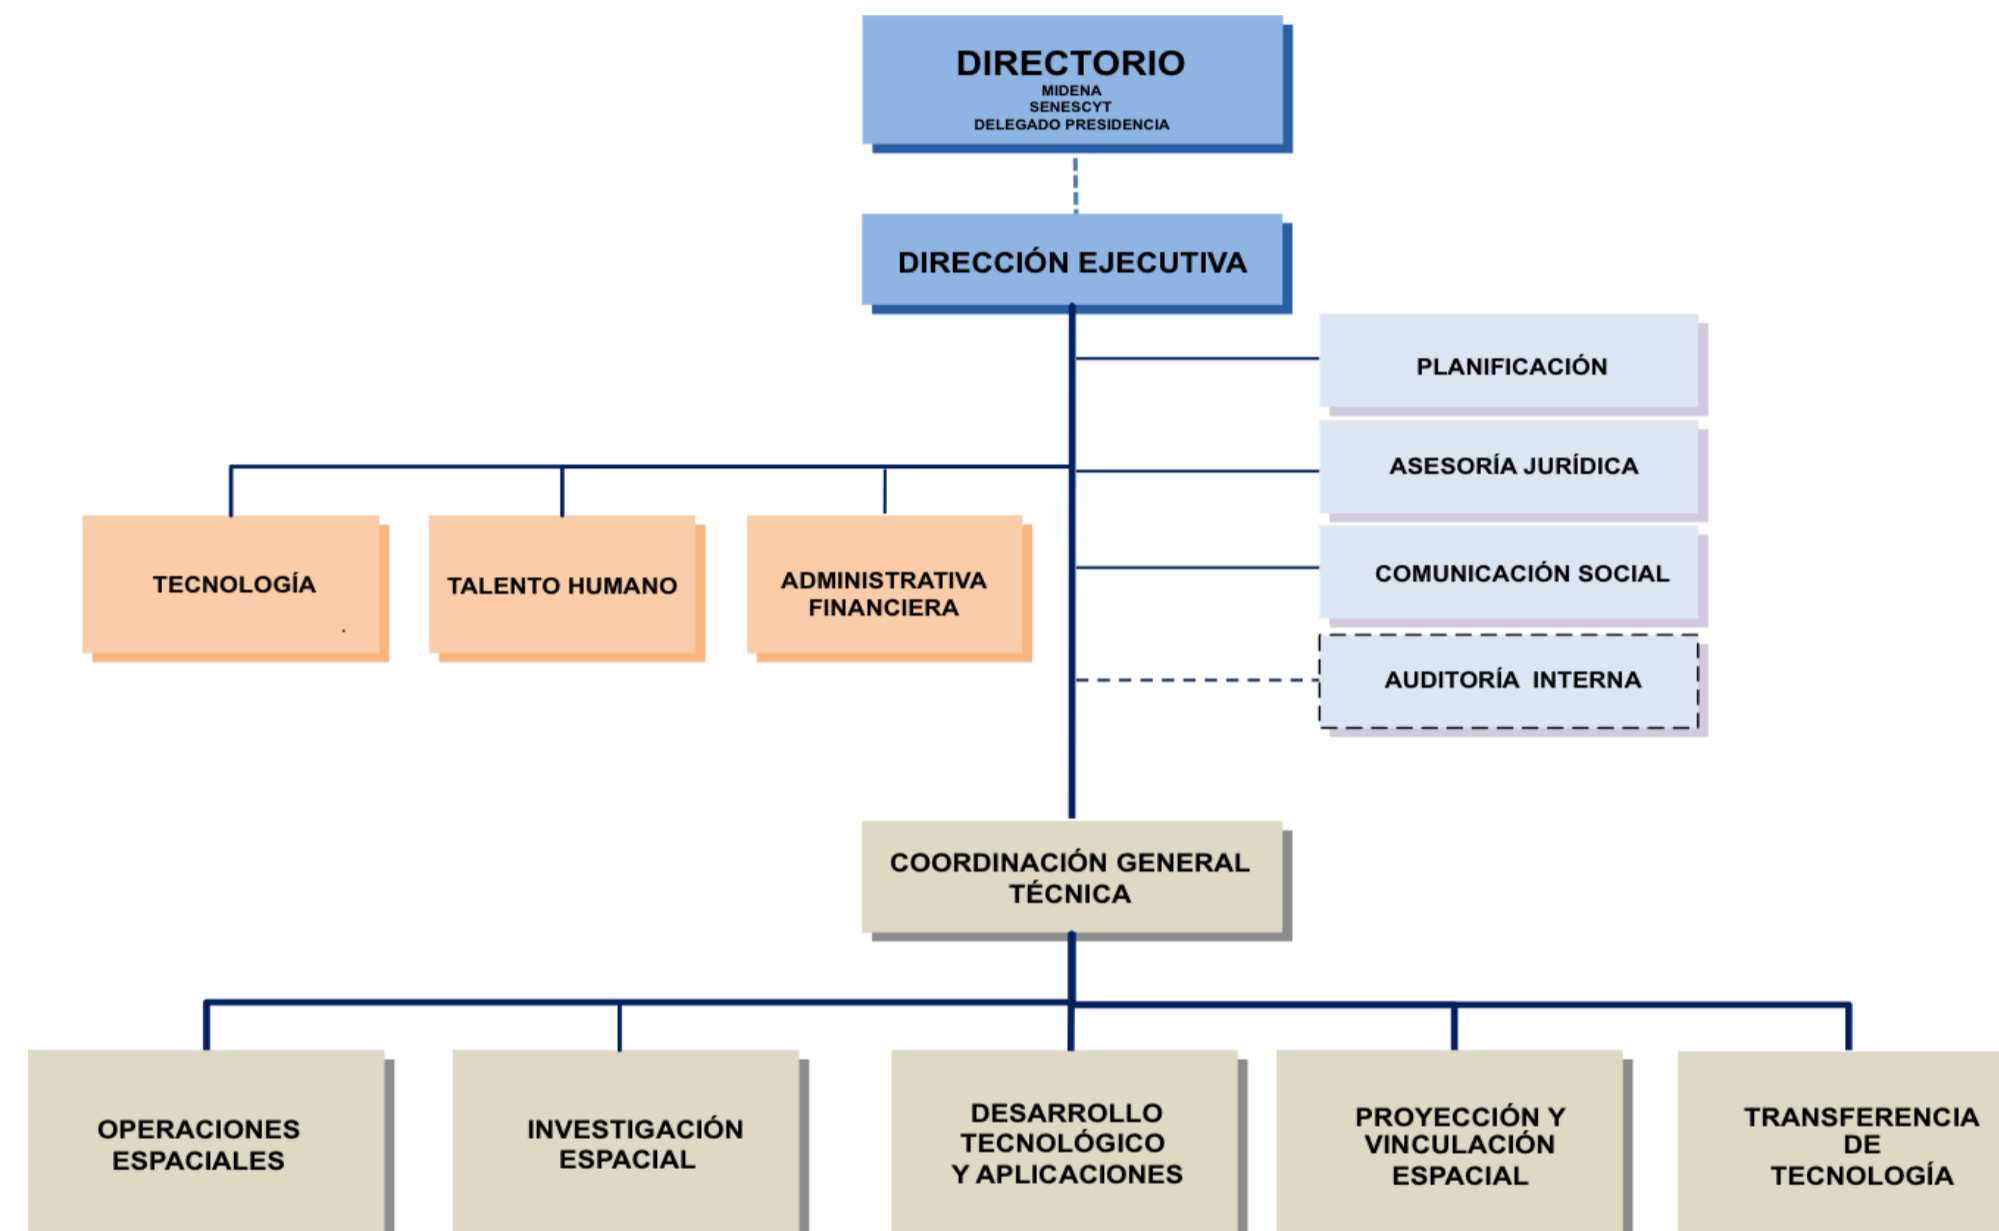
DIRECTORIO
MIDENA
SENESCYT
DELEGADO PRESIDENCIA

DIRECCIÓN EJECUTIVA

PLANIFICACIÓN

ASESORÍA JURÍDICA

COMUNICACIÓN SOCIAL

AUDITORÍA INTERNA

TECNOLOGÍA

TALENTO HUMANO

ADMINISTRATIVA FINANCIERA

COORDINACIÓN GENERAL TÉCNICA

OPERACIONES ESPACIALES

INVESTIGACIÓN ESPACIAL

DESARROLLO TECNOLÓGICO Y APLICACIONES

PROYECCIÓN Y VINCULACIÓN ESPACIAL

TRANSFERENCIA DE TECNOLOGÍA